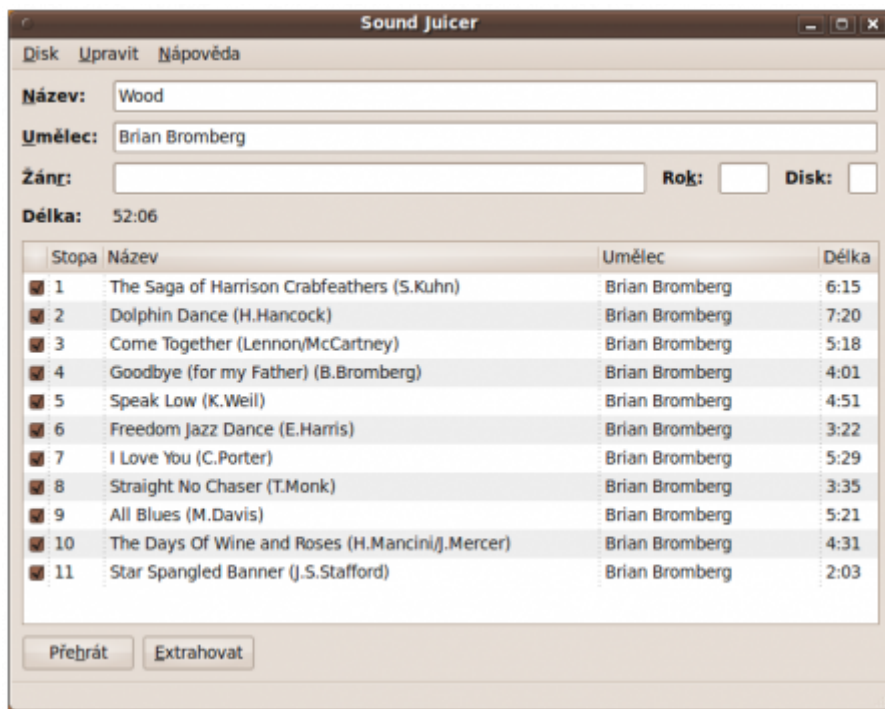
Sound Juicer

Disk Upravit Nápověda

Název: Wood

Umělec: Brian Bromberg

Žánr: Rok: Disk:

Délka: 52:06

| Stopa | Název | Umělec | Délka |
|---|---|---|---|
| 1 | The Saga of Harrison Crabfeathers (S.Kuhn) | Brian Bromberg | 6:15 |
| 2 | Dolphin Dance (H.Hancock) | Brian Bromberg | 7:20 |
| 3 | Come Together (Lennon/McCartney) | Brian Bromberg | 5:18 |
| 4 | Goodbye (for my Father) (B.Bromberg) | Brian Bromberg | 4:01 |
| 5 | Speak Low (K.Weil) | Brian Bromberg | 4:51 |
| 6 | Freedom Jazz Dance (E.Harris) | Brian Bromberg | 3:22 |
| 7 | I Love You (C.Porter) | Brian Bromberg | 5:29 |
| 8 | Straight No Chaser (T.Monk) | Brian Bromberg | 3:35 |
| 9 | All Blues (M.Davis) | Brian Bromberg | 5:21 |
| 10 | The Days Of Wine and Roses (H.Mancini/J.Mercer) | Brian Bromberg | 4:31 |
| 11 | Star Spangled Banner (J.S.Stafford) | Brian Bromberg | 2:03 |

Přehrát Extrahovat